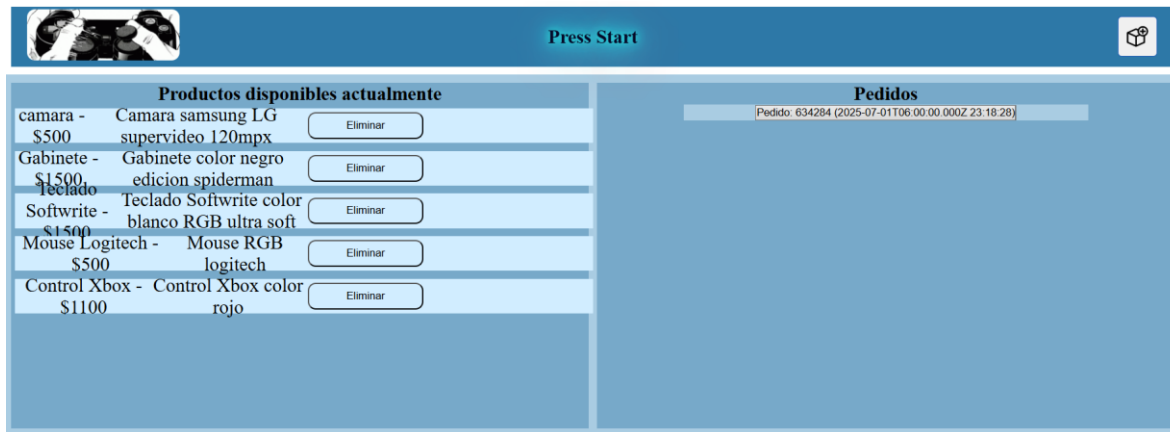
Press Start

Productos disponibles actualmente

| | | |
|---|---|---|
| camara - $500 | Camara samsung LG supervideo 120mpx | Eliminar |
| Gabinete - $1500 | Gabinete color negro edicion spiderman | Eliminar |
| Teclado Softwrite - $1500 | Teclado Softwrite color blanco RGB ultra soft | Eliminar |
| Mouse Logitech - $500 | Mouse RGB logitech | Eliminar |
| Control Xbox - $1100 | Control Xbox color rojo | Eliminar |

Pedidos

Pedido: 634284 (2025-07-01T06:00:00.000Z 23:18:28)